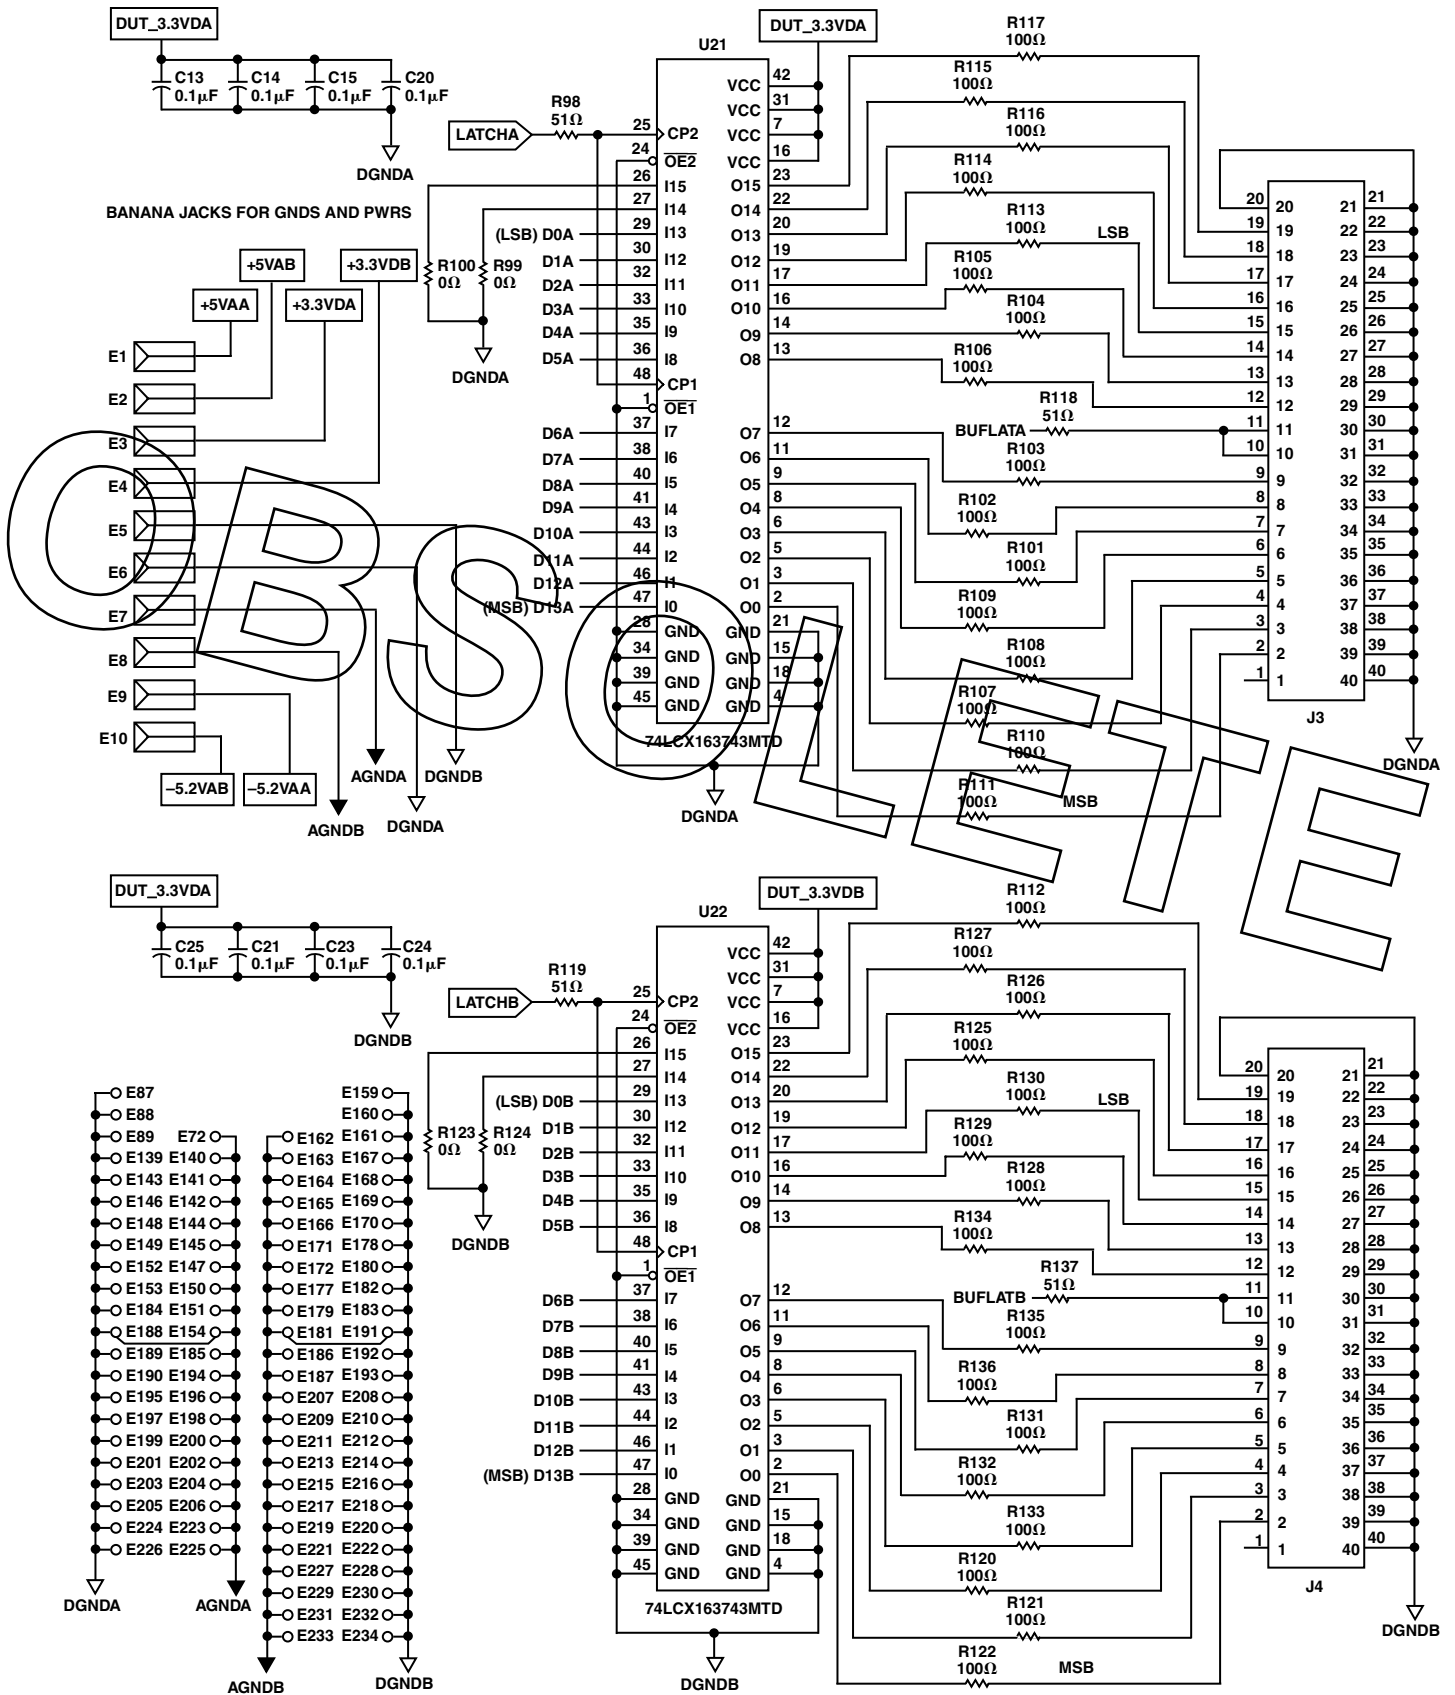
DUT_3.3VDA

C13 0.1µF C14 0.1µF C15 0.1µF C20 0.1µF

DGNDA

BANANA JACKS FOR GNDS AND PWRS

+5VAB +3.3VDB +5VAA +3.3VDA

E1 E2 E3 E4 E5 E6 E7 E8 E9 E10

–5.2VAB –5.2VAA

AGNDB DGNDA AGNDA DGNDB

LATCHA R98 51Ω

R100 0Ω R99 0Ω

DGNDA

U21

DUT_3.3VDA

25 CP2
24 $\overline{OE2}$
26 I15
27 I14
(LSB) D0A 29 I13
D1A 30 I12
D2A 32 I11
D3A 33 I10
D4A 35 I9
D5A 36 I8
48 CP1
1 $\overline{OE1}$
D6A 37 I7
D7A 38 I6
D8A 40 I5
D9A 41 I4
D10A 43 I3
D11A 44 I2
D12A 46 I1
(MSB) D13A 47 I0
28 GND
34 GND
39 GND
45 GND

VCC 42
VCC 31
VCC 7
VCC 16
O15 23
O14 22
O13 20
O12 19
O11 17
O10 16
O9 14
O8 13
O7 12
O6 11
O5 9
O4 8
O3 6
O2 5
O1 3
O0 2
GND 21
GND 15
GND 18
GND 4

74LCX163743MTD

DGNDA

R117 100Ω
R115 100Ω
R116 100Ω
R114 100Ω
R113 100Ω LSB
R105 100Ω
R104 100Ω
R106 100Ω
R118 51Ω BUFLATA
R103 100Ω
R102 100Ω
R101 100Ω
R109 100Ω
R108 100Ω
R107 100Ω
R110 100Ω
R111 100Ω MSB

20 21
19 22
18 23
17 24
16 25
15 26
14 27
13 28
12 29
11 30
10 31
9 32
8 33
7 34
6 35
5 36
4 37
3 38
2 39
1 40

J3

DGNDA

OBSOLETE

DUT_3.3VDA

C25 0.1µF C21 0.1µF C23 0.1µF C24 0.1µF

DGNDB

LATCHB R119 51Ω

R123 0Ω R124 0Ω

DGNDB

U22

DUT_3.3VDB

25 CP2
24 $\overline{OE2}$
26 I15
27 I14
(LSB) D0B 29 I13
D1B 30 I12
D2B 32 I11
D3B 33 I10
D4B 35 I9
D5B 36 I8
48 CP1
1 $\overline{OE1}$
D6B 37 I7
D7B 38 I6
D8B 40 I5
D9B 41 I4
D10B 43 I3
D11B 44 I2
D12B 46 I1
(MSB) D13B 47 I0
28 GND
34 GND
39 GND
45 GND

VCC 42
VCC 31
VCC 7
VCC 16
O15 23
O14 22
O13 20
O12 19
O11 17
O10 16
O9 14
O8 13
O7 12
O6 11
O5 9
O4 8
O3 6
O2 5
O1 3
O0 2
GND 21
GND 15
GND 18
GND 4

74LCX163743MTD

DGNDB

R112 100Ω
R127 100Ω
R126 100Ω
R125 100Ω
R130 100Ω LSB
R129 100Ω
R128 100Ω
R134 100Ω
R137 51Ω BUFLATB
R135 100Ω
R136 100Ω
R131 100Ω
R132 100Ω
R133 100Ω
R120 100Ω
R121 100Ω
R122 100Ω MSB

20 21
19 22
18 23
17 24
16 25
15 26
14 27
13 28
12 29
11 30
10 31
9 32
8 33
7 34
6 35
5 36
4 37
3 38
2 39
1 40

J4

DGNDB

E87
E88
E89 E72
E139 E140
E143 E141
E146 E142
E148 E144
E149 E145
E152 E147
E153 E150
E184 E151
E188 E154
E189 E185
E190 E194
E195 E196
E197 E198
E199 E200
E201 E202
E203 E204
E205 E206
E224 E223
E226 E225

DGNDA AGNDA

E159
E160
E162 E161
E163 E167
E164 E168
E165 E169
E166 E170
E171 E178
E172 E180
E177 E182
E179 E183
E181 E191
E186 E192
E187 E193
E207 E208
E209 E210
E211 E212
E213 E214
E215 E216
E217 E218
E219 E220
E221 E222
E227 E228
E229 E230
E231 E232
E233 E234

AGNDB DGNDB